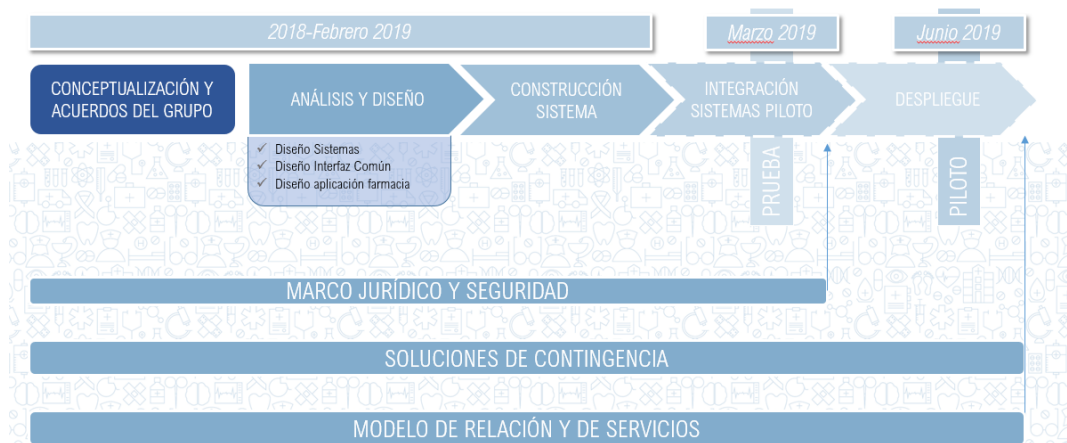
2018-Febrero 2019

Marzo 2019

Junio 2019

CONCEPTUALIZACIÓN Y ACUERDOS DEL GRUPO

ANÁLISIS Y DISEÑO

CONSTRUCCIÓN SISTEMA

INTEGRACIÓN SISTEMAS PILOTO

DESPLIEGUE

✓ Diseño Sistemas
✓ Diseño Interfaz Común
✓ Diseño aplicación farmacia

PRUEBA

PILOTO

MARCO JURÍDICO Y SEGURIDAD

SOLUCIONES DE CONTINGENCIA

MODELO DE RELACIÓN Y DE SERVICIOS